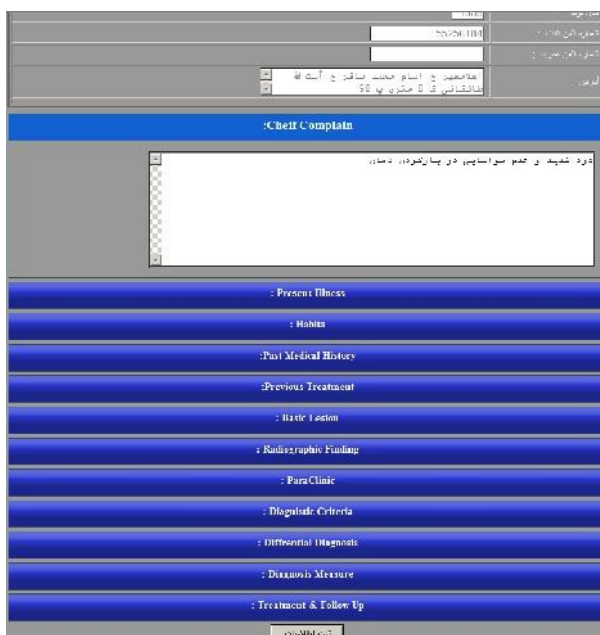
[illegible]
55250100 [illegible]
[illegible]
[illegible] م امام محمد باقر ح آیت الله طالقانی ک 5 متری پ 50 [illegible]
:Cheif Complain
درد شدید و عدم سوالسیون در پارتیکرد، دندان
: Present Illness
: Habits
:Past Medical History
:Previous Treatment
: Basic Lesion
: Radiographic Finding
: ParaClinic
: Diagnostic Criteria
: Differential Diagnosis
: Diagnosis Measure
: Treatment & Follow Up
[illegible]